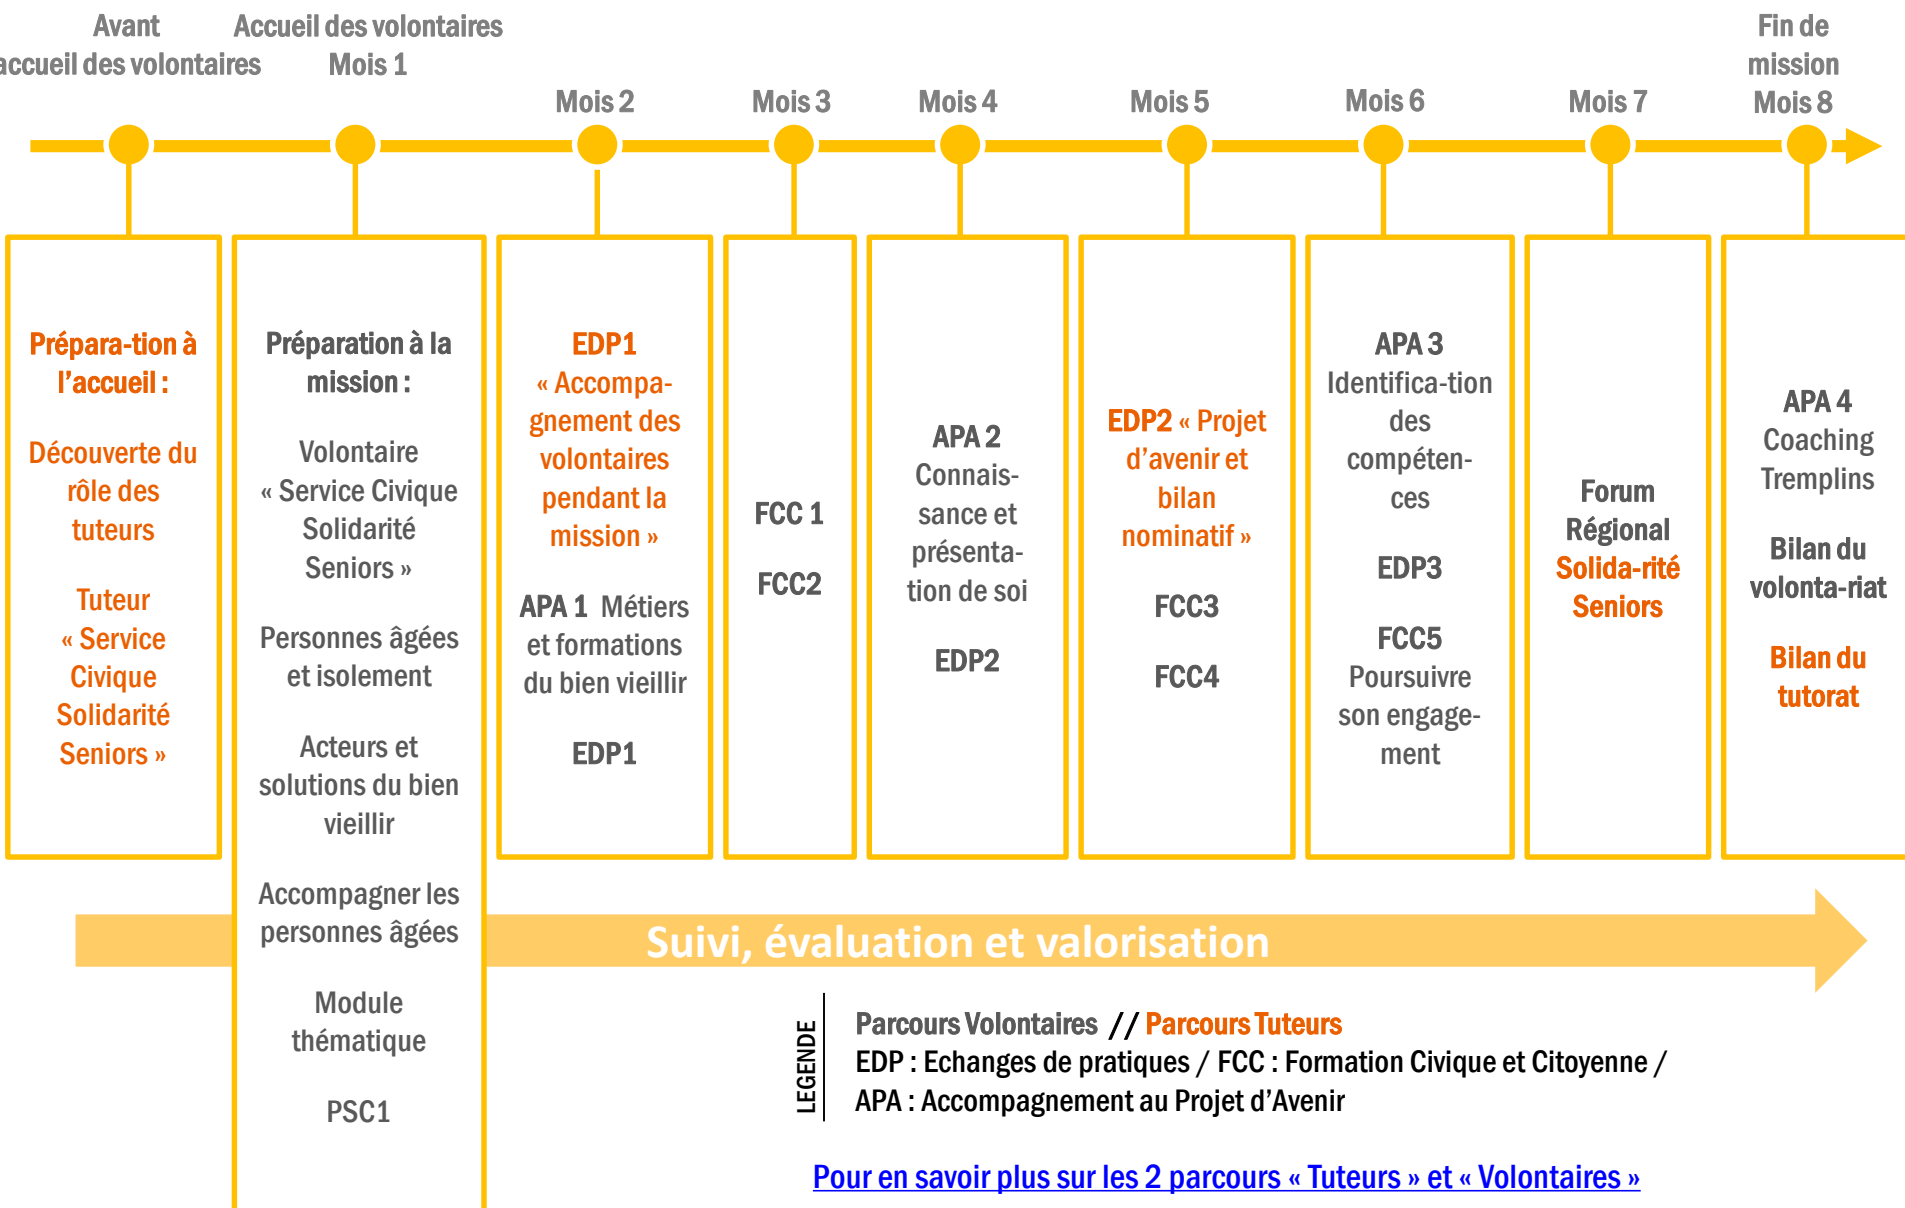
Avant accueil des volontaires

Accueil des volontaires Mois 1

Mois 2

Mois 3

Mois 4

Mois 5

Mois 6

Mois 7

Fin de mission Mois 8

Prépara-tion à l'accueil :

Découverte du rôle des tuteurs

Tuteur « Service Civique Solidarité Seniors »

Préparation à la mission :

Volontaire « Service Civique Solidarité Seniors »

Personnes âgées et isolement

Acteurs et solutions du bien vieillir

Accompagner les personnes âgées

Module thématique

PSC1

EDP1 « Accompa-gnement des volontaires pendant la mission »

APA 1 Métiers et formations du bien vieillir

EDP1

FCC 1

FCC2

APA 2 Connais-sance et présenta-tion de soi

EDP2

EDP2 « Projet d'avenir et bilan nominatif »

FCC3

FCC4

APA 3 Identifica-tion des compéten-ces

EDP3

FCC5 Poursuivre son engage-ment

Forum Régional Solida-rité Seniors

APA 4 Coaching Tremplins

Bilan du volonta-riat

Bilan du tutorat

Suivi, évaluation et valorisation

LEGENDE

Parcours Volontaires // Parcours Tuteurs
EDP : Echanges de pratiques / FCC : Formation Civique et Citoyenne /
APA : Accompagnement au Projet d'Avenir

Pour en savoir plus sur les 2 parcours « Tuteurs » et « Volontaires »